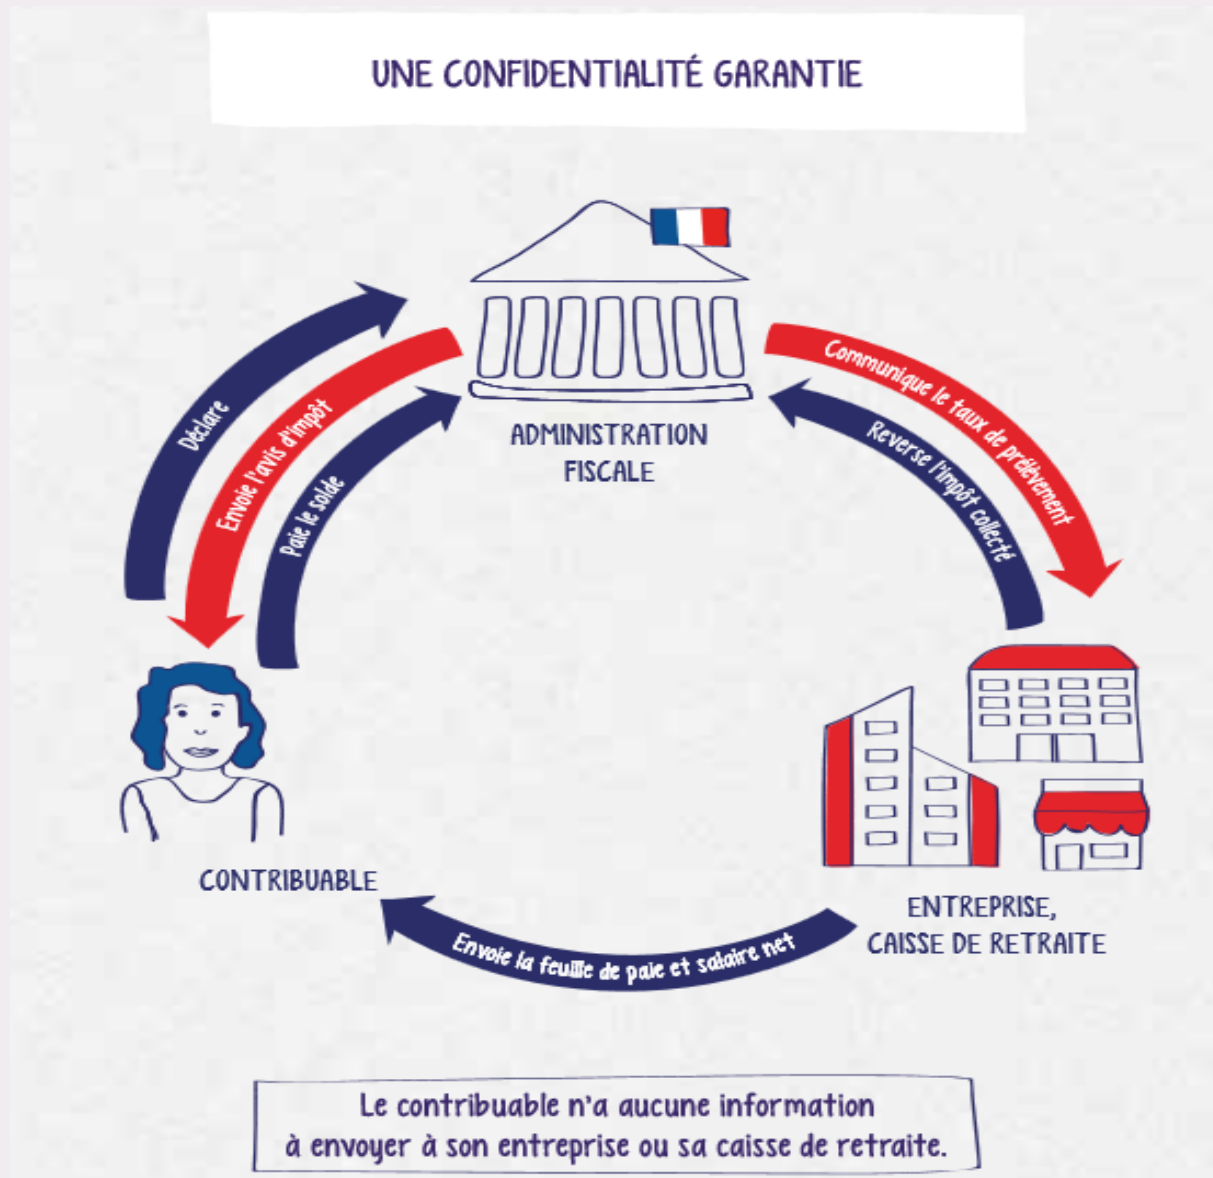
UNE CONFIDENTIALITÉ GARANTIE

Déclare

Envoie l'avis d'impôt

Paie le solde

ADMINISTRATION FISCALE

Communique le taux de prélèvement

Reverse l'impôt collecté

CONTRIBUABLE

ENTREPRISE, CAISSE DE RETRAITE

Envoie la feuille de paie et salaire net

Le contribuable n'a aucune information à envoyer à son entreprise ou sa caisse de retraite.